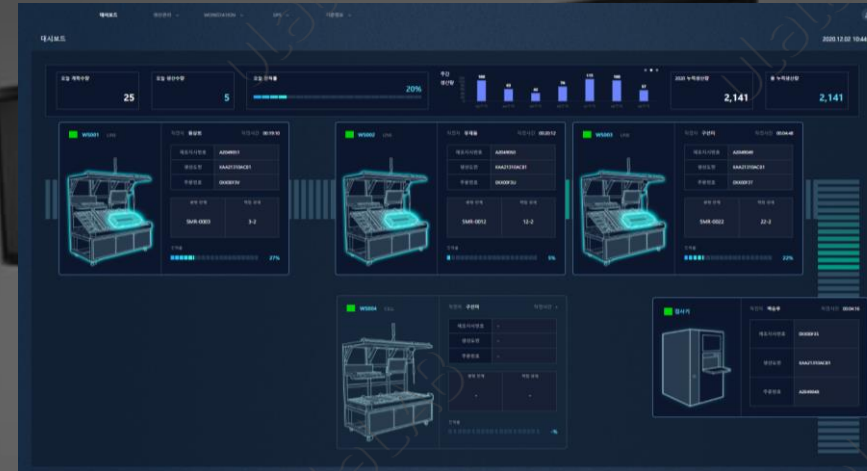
대시보드

2020.12.02 10:44

오늘 계획수량

25

오늘 생산수량

5

오늘 진척률

20%

2020 누적생산량

2,141

총 누적생산량

2,141

WS001

작업자 홍길동

SVR-0003

3-2

27%

WS002

작업자 유재호

SVR-0012

12-2

5%

WS003

작업자 구선미

SVR-0022

22-2

32%

WS004

작업자 구선미

-

-

-%

검사기

작업자 백승후